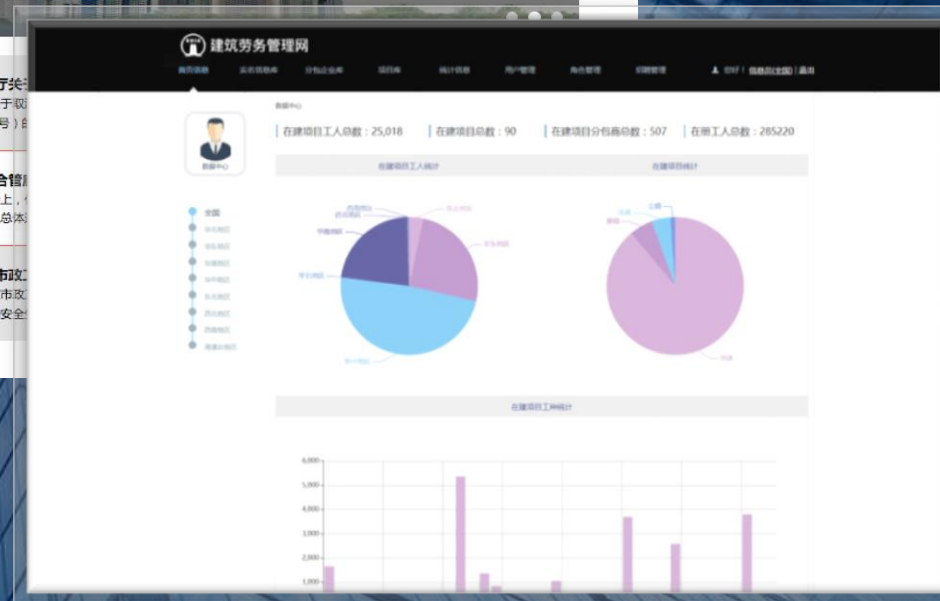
建筑劳务管理网

首页信息 实名信息库 分包企业库 项目库 统计信息 用户管理 角色管理 归档管理

您好 | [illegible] | 退出

数据中心

在建项目工人总数：25,018 在建项目总数：90 在建项目分包商总数：507 在册工人总数：285220

在建项目工人统计

在建项目统计

全国

在建项目工种统计

6,000
5,000
4,000
3,000
2,000
1,000

厅关
于取
号）的

合管
上，
总体

市政
市政
安全